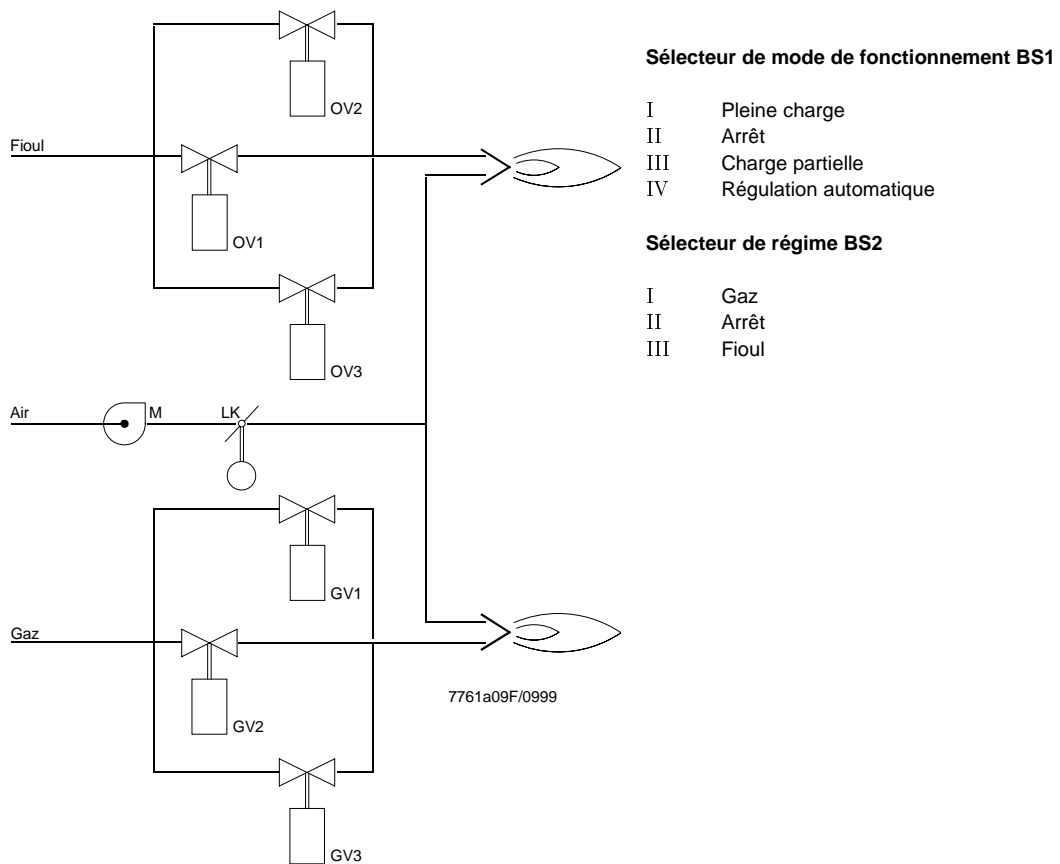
OV2

Fioul

OV1

OV3

Air M LK

GV1

Gaz

GV2

GV3

7761a09F/0999

**Sélecteur de mode de fonctionnement BS1**

I Pleine charge
II Arrêt
III Charge partielle
IV Régulation automatique

**Sélecteur de régime BS2**

I Gaz
II Arrêt
III Fioul